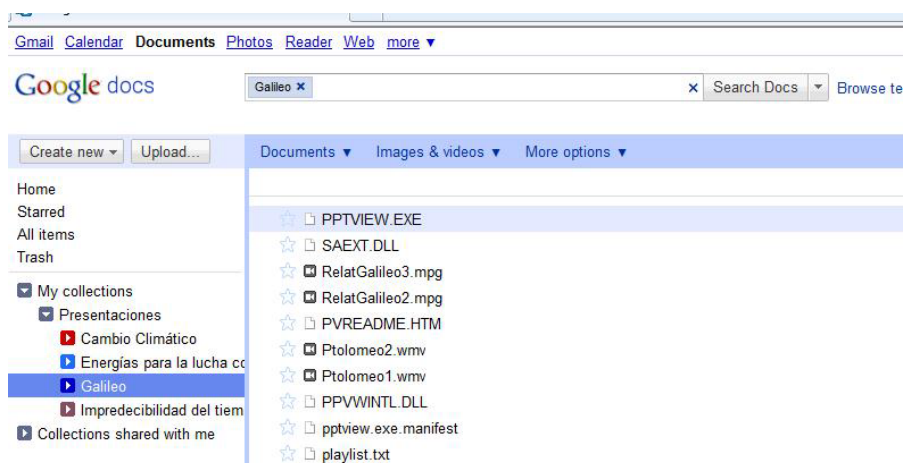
Gmail Calendar Documents Photos Reader Web more ▾

Google docs

Galileo ×

× Search Docs ▾ Browse te

Create new ▾ Upload...

Documents ▾ Images & videos ▾ More options ▾

Home
Starred
All items
Trash

My collections
Presentaciones
Cambio Climático
Energías para la lucha co
Galileo
Impredecibilidad del tiem
Collections shared with me

PPTVIEW.EXE
SAEXT.DLL
RelatGalileo3.mpg
RelatGalileo2.mpg
PVREADME.HTM
Ptolomeo2.wmv
Ptolomeo1.wmv
PPVWINTL.DLL
pptview.exe.manifest
playlist.txt